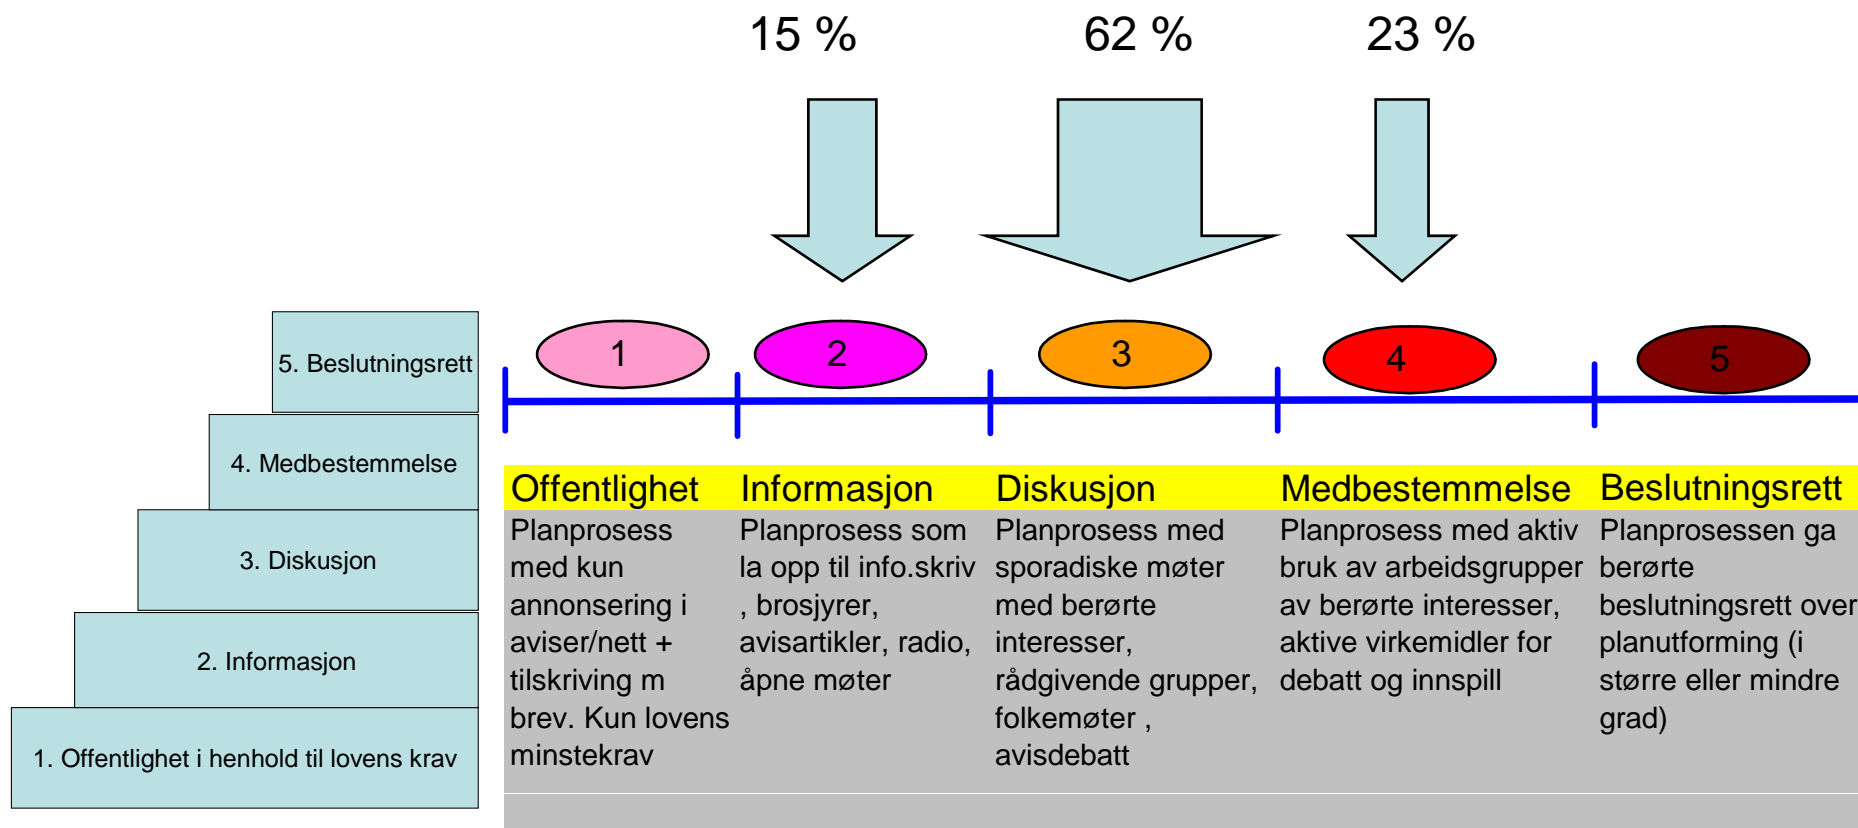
15 %

62 %

23 %

5. Beslutningsrett

4. Medbestemmelse

3. Diskusjon

2. Informasjon

1. Offentlighet i henhold til lovens krav

1

2

3

4

5

| Offentlighet | Informasjon | Diskusjon | Medbestemmelse | Beslutningsrett |
|---|---|---|---|---|
| Planprosess med kun annonsering i aviser/nett + tilskriving m brev. Kun lovens minstekrav | Planprosess som la opp til info.skriv , brosjyrer, avisartikler, radio, åpne møter | Planprosess med sporadiske møter med berørte interesser, rådgivende grupper, folkemøter , avisdebatt | Planprosess med aktiv bruk av arbeidsgrupper av berørte interesser, aktive virkemidler for debatt og innspill | Planprosessen ga berørte beslutningsrett over planutforming (i større eller mindre grad) |